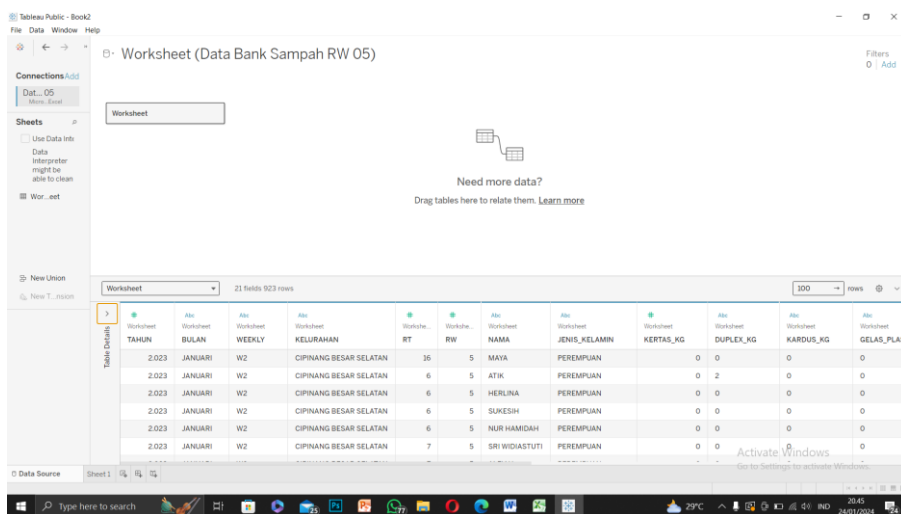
Tableau Public - Book2
File Data Window Help

Worksheet (Data Bank Sampah RW 05)

Filters
0 | Add

Connections Add
Dat... 05
Micro...Excel

Sheets

Use Data Inte
Data Interpreter might be able to clean

Wor...eet

Worksheet

Need more data?
Drag tables here to relate them. Learn more

New Union
New T...nsion

Worksheet
21 fields 923 rows
100 rows

Table Details

| Worksheet TAHUN | Worksheet BULAN | Worksheet WEEKLY | Worksheet KELURAHAN | Workshe... RT | Workshe... RW | Worksheet NAMA | Worksheet JENIS_KELAMIN | Worksheet KERTAS_KG | Worksheet DUPLEX_KG | Worksheet KARDUS_KG | Worksheet GELAS_PLA |
|---|---|---|---|---|---|---|---|---|---|---|---|
| 2.023 | JANUARI | W2 | CIPINANG BESAR SELATAN | 16 | 5 | MAYA | PEREMPUAN | 0 | 0 | 0 | 0 |
| 2.023 | JANUARI | W2 | CIPINANG BESAR SELATAN | 6 | 5 | ATIK | PEREMPUAN | 0 | 2 | 0 | 0 |
| 2.023 | JANUARI | W2 | CIPINANG BESAR SELATAN | 6 | 5 | HERLINA | PEREMPUAN | 0 | 0 | 0 | 0 |
| 2.023 | JANUARI | W2 | CIPINANG BESAR SELATAN | 6 | 5 | SUKESIH | PEREMPUAN | 0 | 0 | 0 | 0 |
| 2.023 | JANUARI | W2 | CIPINANG BESAR SELATAN | 6 | 5 | NUR HAMIDAH | PEREMPUAN | 0 | 0 | 0 | 0 |
| 2.023 | JANUARI | W2 | CIPINANG BESAR SELATAN | 7 | 5 | SRI WIDIASTUTI | PEREMPUAN | 0 | 0 | 0 | 0 |

Activate Windows
Go to Settings to activate Windows.

Data Source
Sheet 1

Type here to search
29°C
IND
20:45
24/01/2024